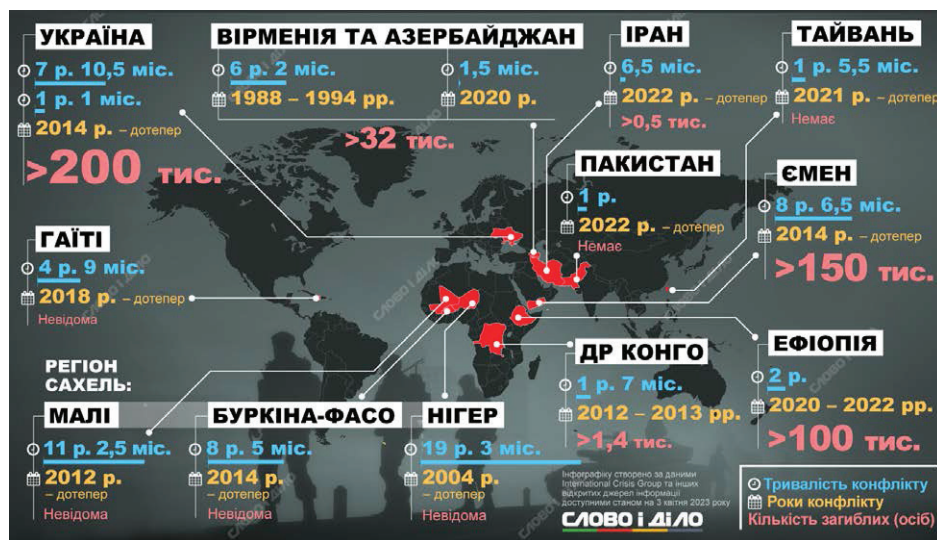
УКРАЇНА
7 р. 10,5 міс.
1 р. 1 міс.
2014 р. – дотепер
>200 тис.

ВІРМЕНІЯ ТА АЗЕРБАЙДЖАН
6 р. 2 міс.
1988 – 1994 рр.
1,5 міс.
2020 р.
>32 тис.

ІРАН
6,5 міс.
2022 р. – дотепер
>0,5 тис.

ТАЙВАНЬ
1 р. 5,5 міс.
2021 р. – дотепер
Немає

ПАКИСТАН
1 р.
2022 р. – дотепер
Немає

ЄМЕН
8 р. 6,5 міс.
2014 р. – дотепер
>150 тис.

ГАЇТІ
4 р. 9 міс.
2018 р. – дотепер
Невідома

ЕФІОПІЯ
2 р.
2020 – 2022 рр.
>100 тис.

ДР КОНГО
1 р. 7 міс.
2012 – 2013 рр.
>1,4 тис.

РЕГІОН САХЕЛЬ:

МАЛІ
11 р. 2,5 міс.
2012 р. – дотепер
Невідома

БУРКІНА-ФАСО
8 р. 5 міс.
2014 р. – дотепер
Невідома

НІГЕР
19 р. 3 міс.
2004 р. – дотепер
Невідома

Інфографіку створено за даними International Crisis Group та інших відкритих джерел інформації доступними станом на 3 квітня 2023 року

СЛОВО і ДІЛО

Тривалість конфлікту
Роки конфлікту
Кількість загиблих (осіб)

СЛОВО І ДІЛО